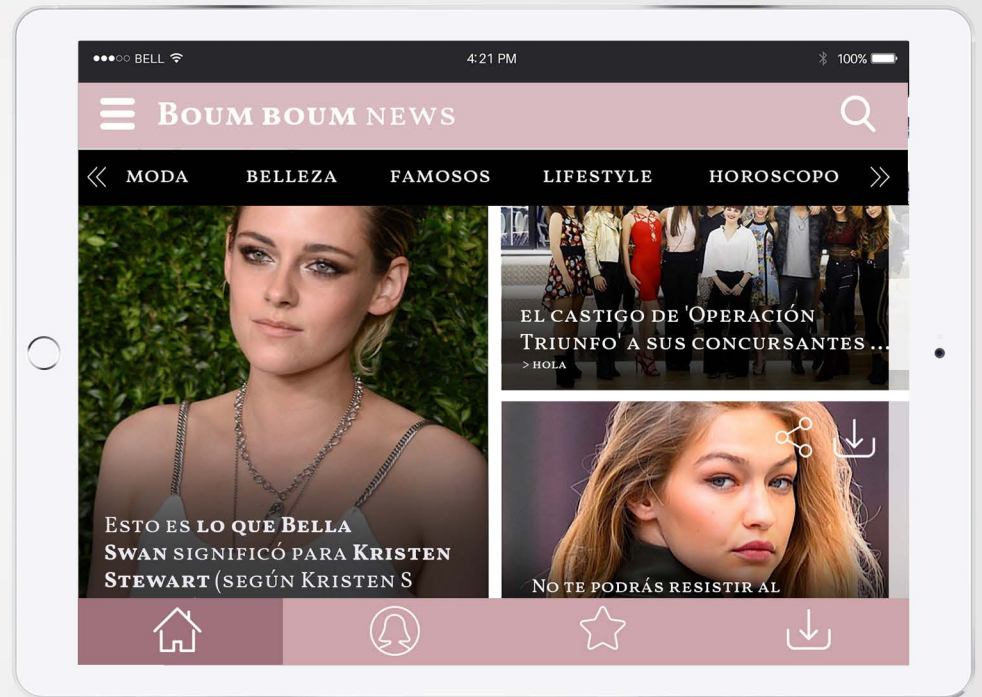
●●●○○ BELL 4:21 PM 100%

BOUM BOUM NEWS

MODA BELLEZA FAMOSOS LIFESTYLE HOROSCOPO

EL CASTIGO DE 'OPERACIÓN TRIUNFO' A SUS CONCURSANTES...
> HOLA

ESTO ES LO QUE BELLA SWAN SIGNIFICÓ PARA KRISTEN STEWART (SEGÚN KRISTEN S

NO TE PODRÁS RESISTIR AL